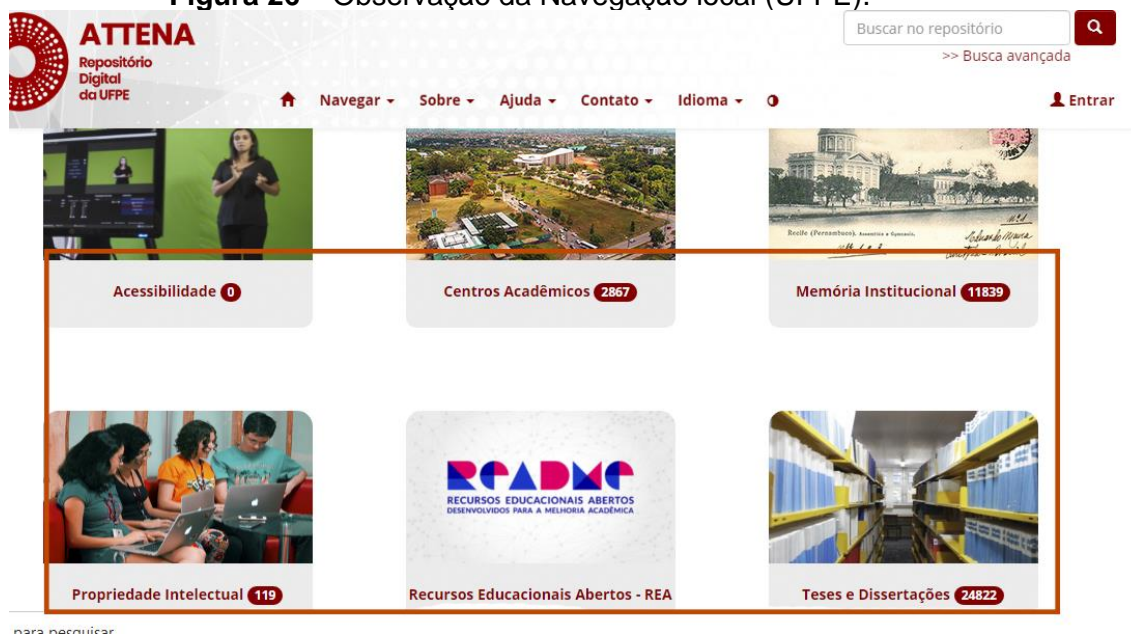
Figura 20 – Observação da Navegação local (UFPE).

ATTENA
Repositório Digital da UFPE

Buscar no repositório
>> Busca avançada

Navegar ▾ Sobre ▾ Ajuda ▾ Contato ▾ Idioma ▾

Entrar

Recife (Pernambuco). Assembléa e Gymnasio.

Acessibilidade 0

Centros Acadêmicos 2867

Memória Institucional 11839

README
RECURSOS EDUCACIONAIS ABERTOS
DESENVOLVIDOS PARA A MELHORIA ACADÊMICA

Propriedade Intelectual 119

Recursos Educacionais Abertos - REA

Teses e Dissertações 24822

para pesquisar